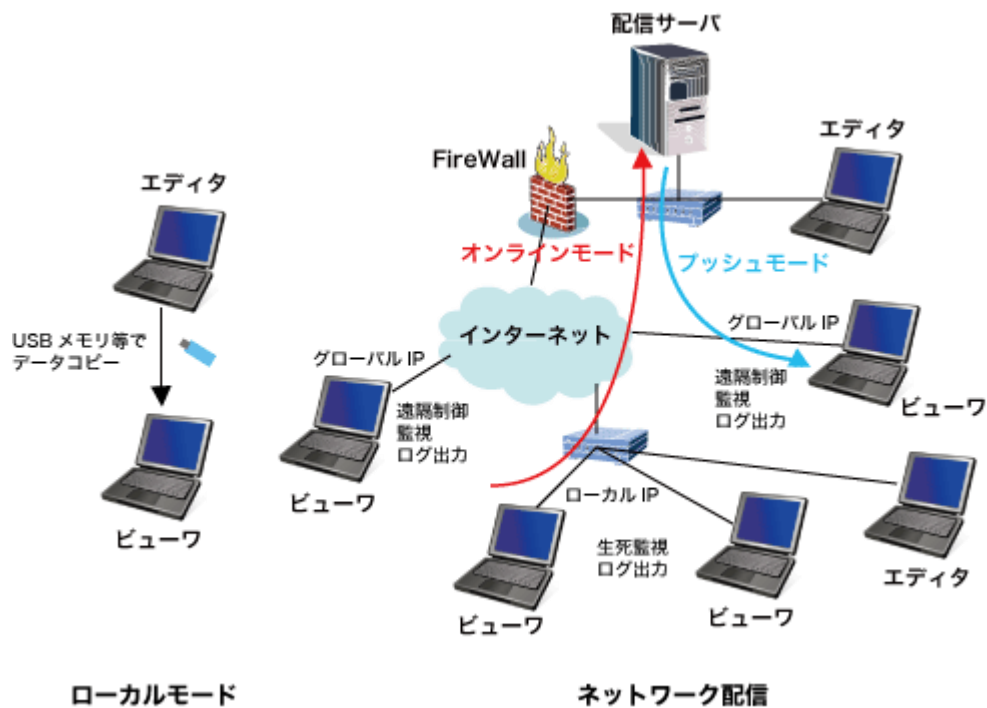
エディタ

USB メモリ等で
データコピー

ビューワ

ローカルモード

配信サーバ

FireWall

エディタ

オンラインモード

プッシュモード

インターネット

グローバル IP

グローバル IP

遠隔制御
監視
ログ出力

遠隔制御
監視
ログ出力

ビューワ

ビューワ

ローカル IP

生死監視
ログ出力

ビューワ

ビューワ

エディタ

ネットワーク配信